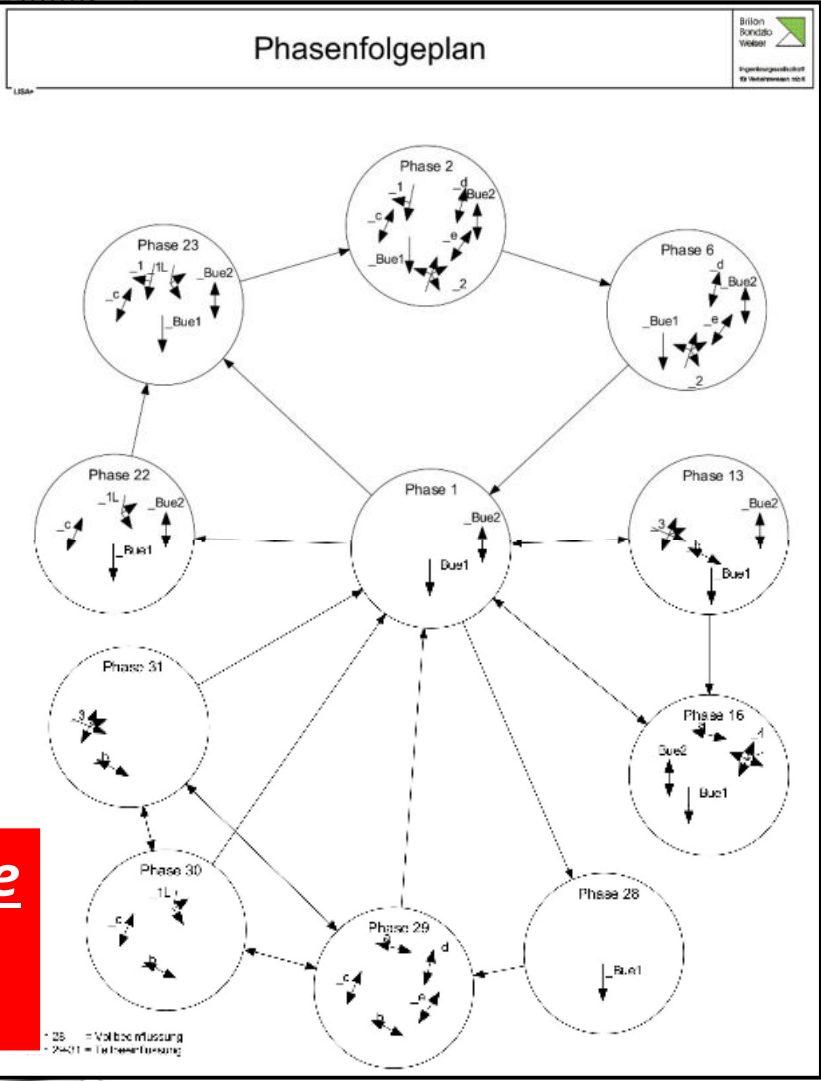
Phasenfolgeplan

Brilon Bondzio Weiser

Ingenieurgesellschaft für Verkehrswesen mbH

LISA+

Phase 2
_1
_d
_Bue2
_c
_e
_Bue1
_2

Phase 23
_1 _1L
_Bue2
_c
_Bue1

Phase 6
_d
_Bue2
_Bue1
_e
_2

Phase 22
_1L
_c
_Bue2
_Bue1

Phase 1
_Bue2
Bue1

Phase 13
_Bue2
_3
_b
_Bue1

Phase 31
_3
_b

Phase 16
_a
_1
Bue2
Bue1

Phase 30
_1L
_c
_b

Phase 29
_a
_d
_c
_e
_b

Phase 28
_Bue1

e

- 28 = Vollbeeinflussung
29-31 = Teilbeeinflussung